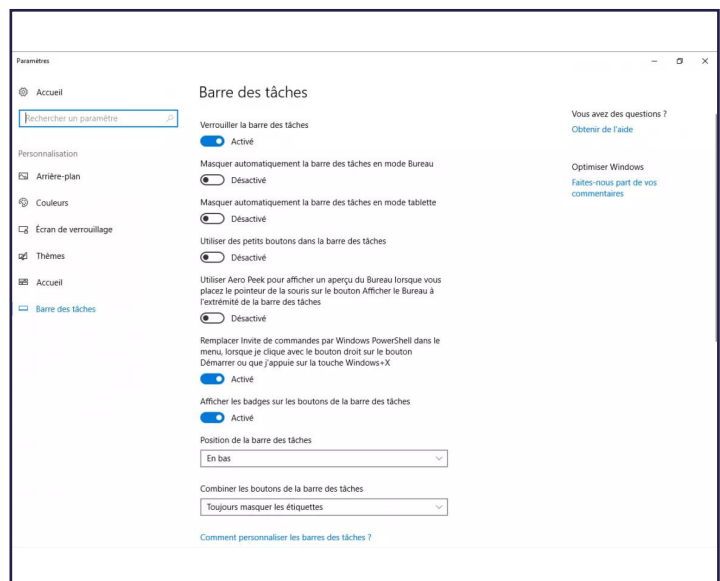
Paramètres

Accueil

Rechercher un paramètre

Personnalisation

Arrière-plan

Couleurs

Écran de verrouillage

Thèmes

Accueil

Barre des tâches

Barre des tâches

Verrouiller la barre des tâches

Activé

Masquer automatiquement la barre des tâches en mode Bureau

Désactivé

Masquer automatiquement la barre des tâches en mode tablette

Désactivé

Utiliser des petits boutons dans la barre des tâches

Désactivé

Utiliser Aero Peek pour afficher un aperçu du Bureau lorsque vous placez le pointeur de la souris sur le bouton Afficher le Bureau à l'extrémité de la barre des tâches

Désactivé

Remplacer Invite de commandes par Windows PowerShell dans le menu, lorsque je clique avec le bouton droit sur le bouton Démarrer ou que j'appuie sur la touche Windows+X

Activé

Afficher les badges sur les boutons de la barre des tâches

Activé

Position de la barre des tâches

En bas

Combiner les boutons de la barre des tâches

Toujours masquer les étiquettes

Comment personnaliser les barres des tâches ?

Vous avez des questions ?

Obtenir de l'aide

Optimiser Windows

Faites-nous part de vos commentaires